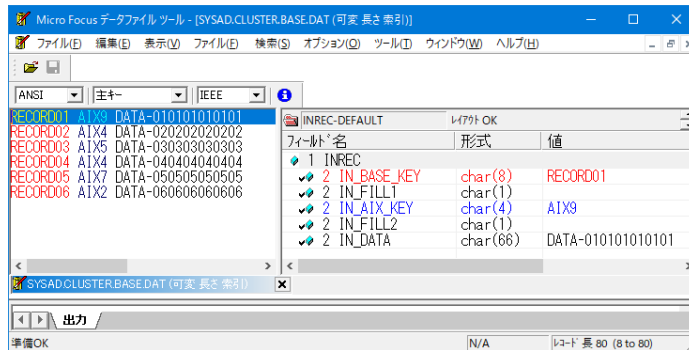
Micro Focus データファイル ツール - [SYSAD.CLUSTER.BASE.DAT (可変 長さ 索引)]

ファイル(F) 編集(E) 表示(V) ファイル(F) 検索(S) オプション(O) ツール(T) ウィンドウ(W) ヘルプ(H)

ANSI
主キー
IEEE

RECORD01 AIX9 DATA-010101010101
RECORD02 AIX4 DATA-020202020202
RECORD03 AIX5 DATA-030303030303
RECORD04 AIX4 DATA-040404040404
RECORD05 AIX7 DATA-050505050505
RECORD06 AIX2 DATA-060606060606

INREC-DEFAULT
ﾚｲｱｳﾄ OK

| ﾌｨｰﾙﾄﾞ名 | 形式 | 値 |
|---|---|---|
| 1 INREC | | |
| 2 IN_BASE_KEY | char(8) | RECORD01 |
| 2 IN_FILL1 | char(1) | |
| 2 IN_AIX_KEY | char(4) | AIX9 |
| 2 IN_FILL2 | char(1) | |
| 2 IN_DATA | char(66) | DATA-010101010101 |

SYSAD.CLUSTER.BASE.DAT (可変 長さ 索引)

出力

準備OK
N/A
ﾚｺｰﾄﾞ 長 80 (8 to 80)